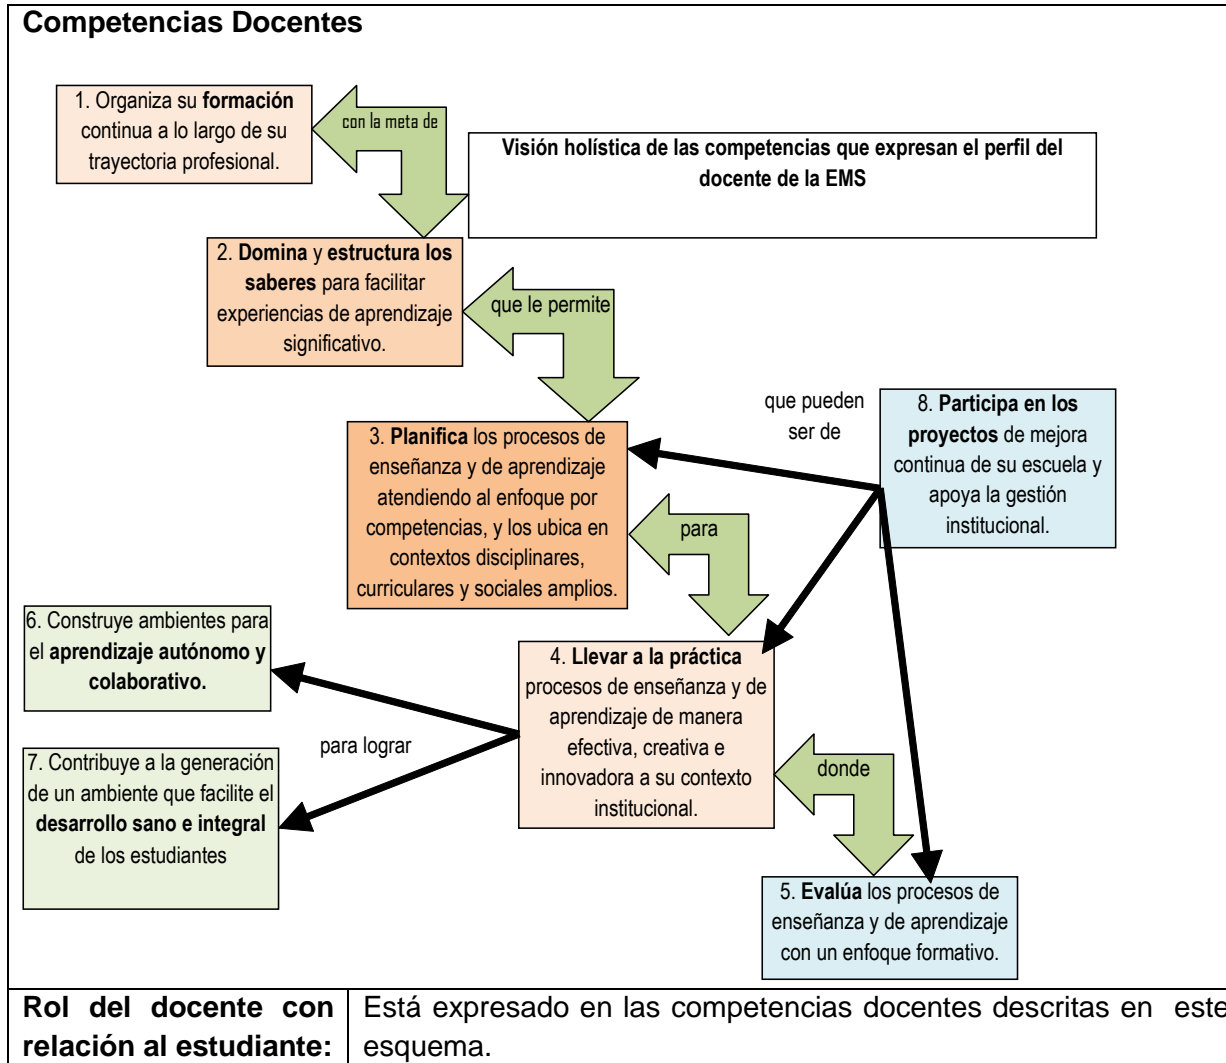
**Competencias Docentes**

1. Organiza su **formación** continua a lo largo de su trayectoria profesional.

con la meta de

**Visión holística de las competencias que expresan el perfil del docente de la EMS**

2. **Domina** y **estructura los saberes** para facilitar experiencias de aprendizaje significativo.

que le permite

que pueden ser de

8. **Participa en los proyectos** de mejora continua de su escuela y apoya la gestión institucional.

3. **Planifica** los procesos de enseñanza y de aprendizaje atendiendo al enfoque por competencias, y los ubica en contextos disciplinares, curriculares y sociales amplios.

para

6. Construye ambientes para el **aprendizaje autónomo y colaborativo.**

4. **Llevar a la práctica** procesos de enseñanza y de aprendizaje de manera efectiva, creativa e innovadora a su contexto institucional.

para lograr

7. Contribuye a la generación de un ambiente que facilite el **desarrollo sano e integral** de los estudiantes

donde

5. **Evalúa** los procesos de enseñanza y de aprendizaje con un enfoque formativo.

| **Rol del docente con relación al estudiante:** | Está expresado en las competencias docentes descritas en este esquema. |
|---|---|